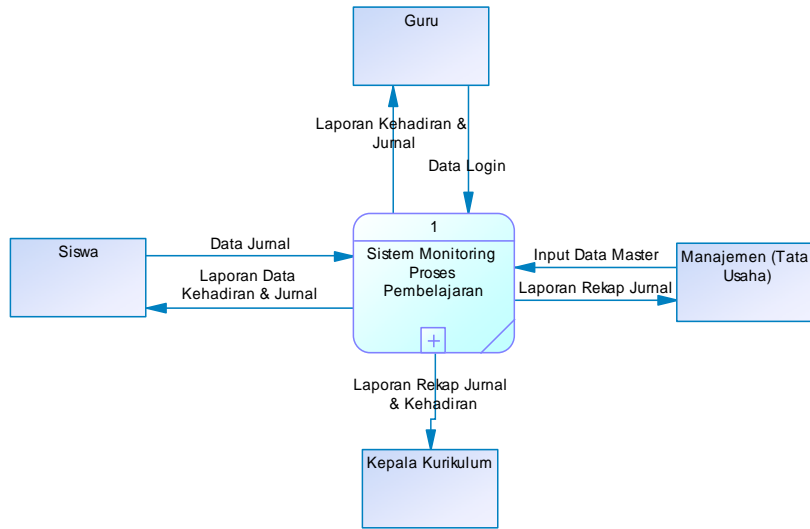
Guru

Laporan Kehadiran & Jurnal

Data Login

Siswa

Data Jurnal

Laporan Data Kehadiran & Jurnal

1

Sistem Monitoring Proses Pembelajaran

Input Data Master

Laporan Rekap Jurnal

Manajemen (Tata Usaha)

Laporan Rekap Jurnal & Kehadiran

Kepala Kurikulum